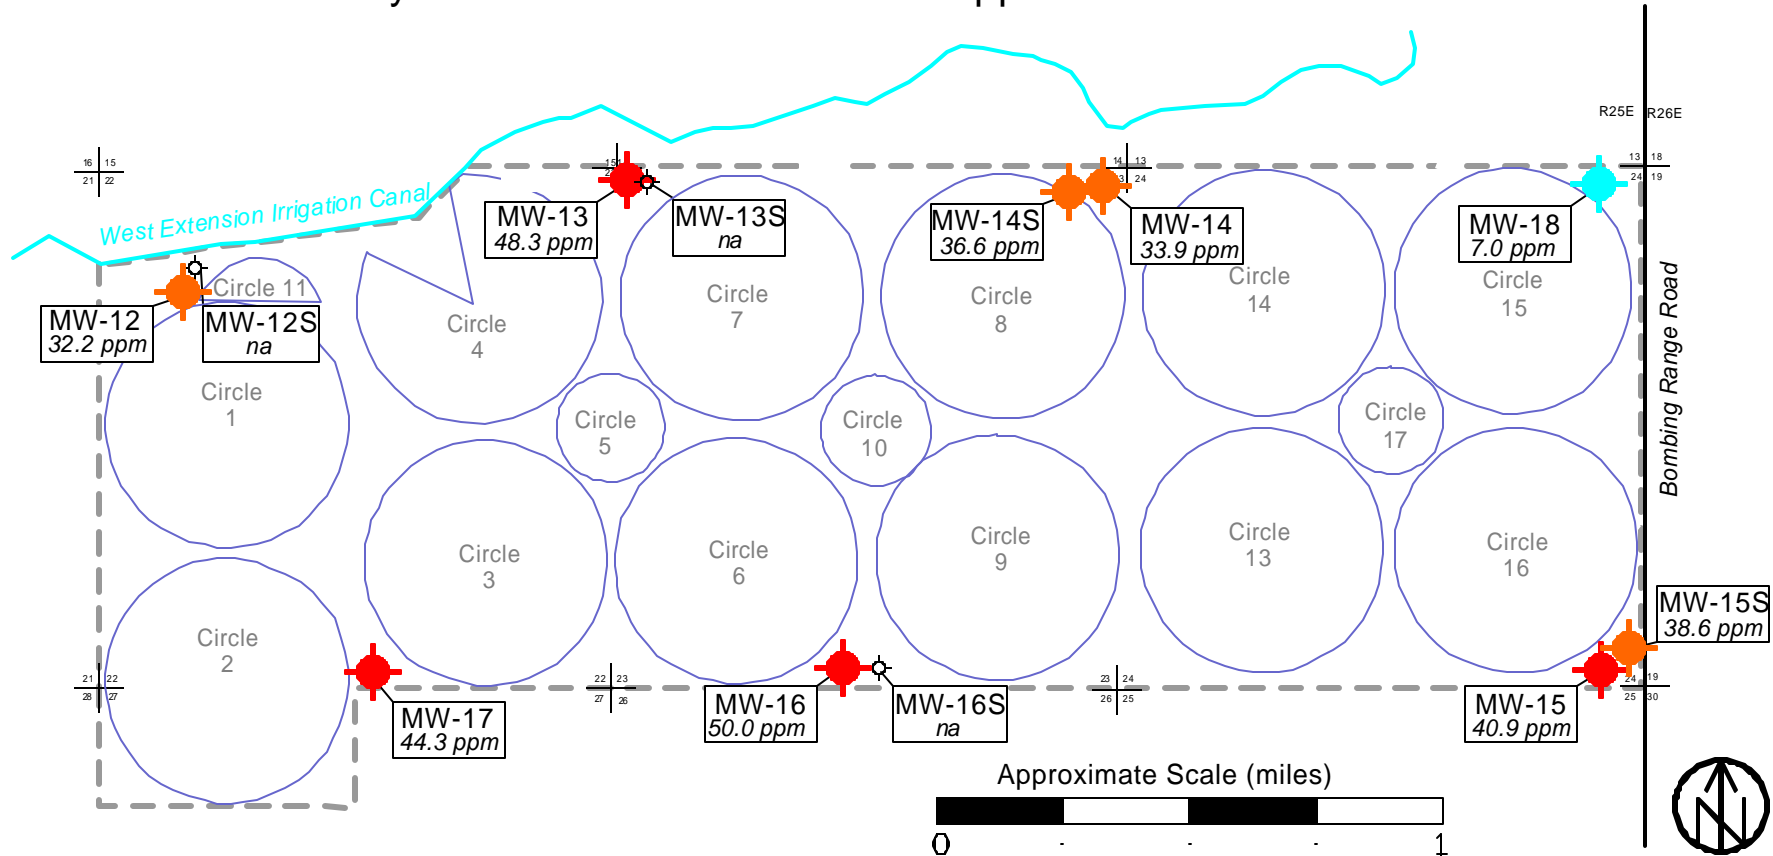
West Extension Irrigation Canal

16 15
21 22

15
22

14 13
23 24

13 18
24 19

R25E R26E

MW-13
48.3 ppm

MW-13S
na

MW-14S
36.6 ppm

MW-14
33.9 ppm

MW-18
7.0 ppm

MW-12
32.2 ppm

MW-12S
na

Circle 11

Circle
4

Circle
7

Circle
8

Circle
14

Circle
15

Bombing Range Road

Circle
1

Circle
5

Circle
10

Circle
17

Circle
3

Circle
6

Circle
9

Circle
13

Circle
16

Circle
2

MW-15S
38.6 ppm

21 22
28 27

22 23
27 26

23 24
26 25

24 19
25 30

MW-17
44.3 ppm

MW-16
50.0 ppm

MW-16S
na

MW-15
40.9 ppm

Approximate Scale (miles)

0 1

N